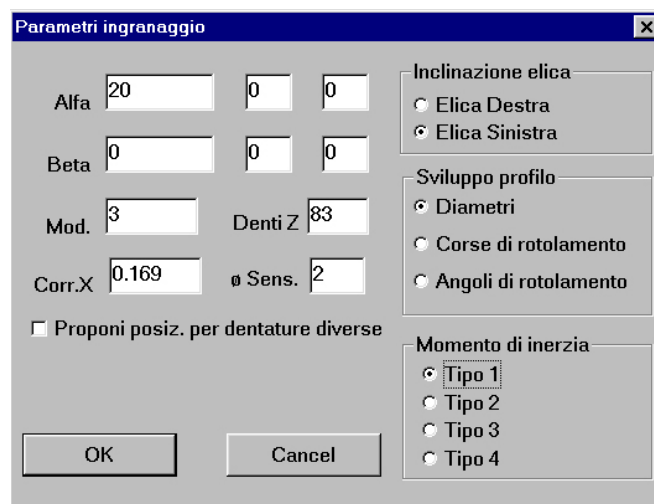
Parametri ingranaggio

Alfa 20 0 0

Beta 0 0 0

Mod. 3 Denti Z 83

Corr.X 0.169 ø Sens. 2

Proponi posiz. per dentature diverse

OK

Cancel

Inclinazione elica
Elica Destra
Elica Sinistra

Sviluppo profilo
Diametri
Corse di rotolamento
Angoli di rotolamento

Momento di inerzia
Tipo 1
Tipo 2
Tipo 3
Tipo 4